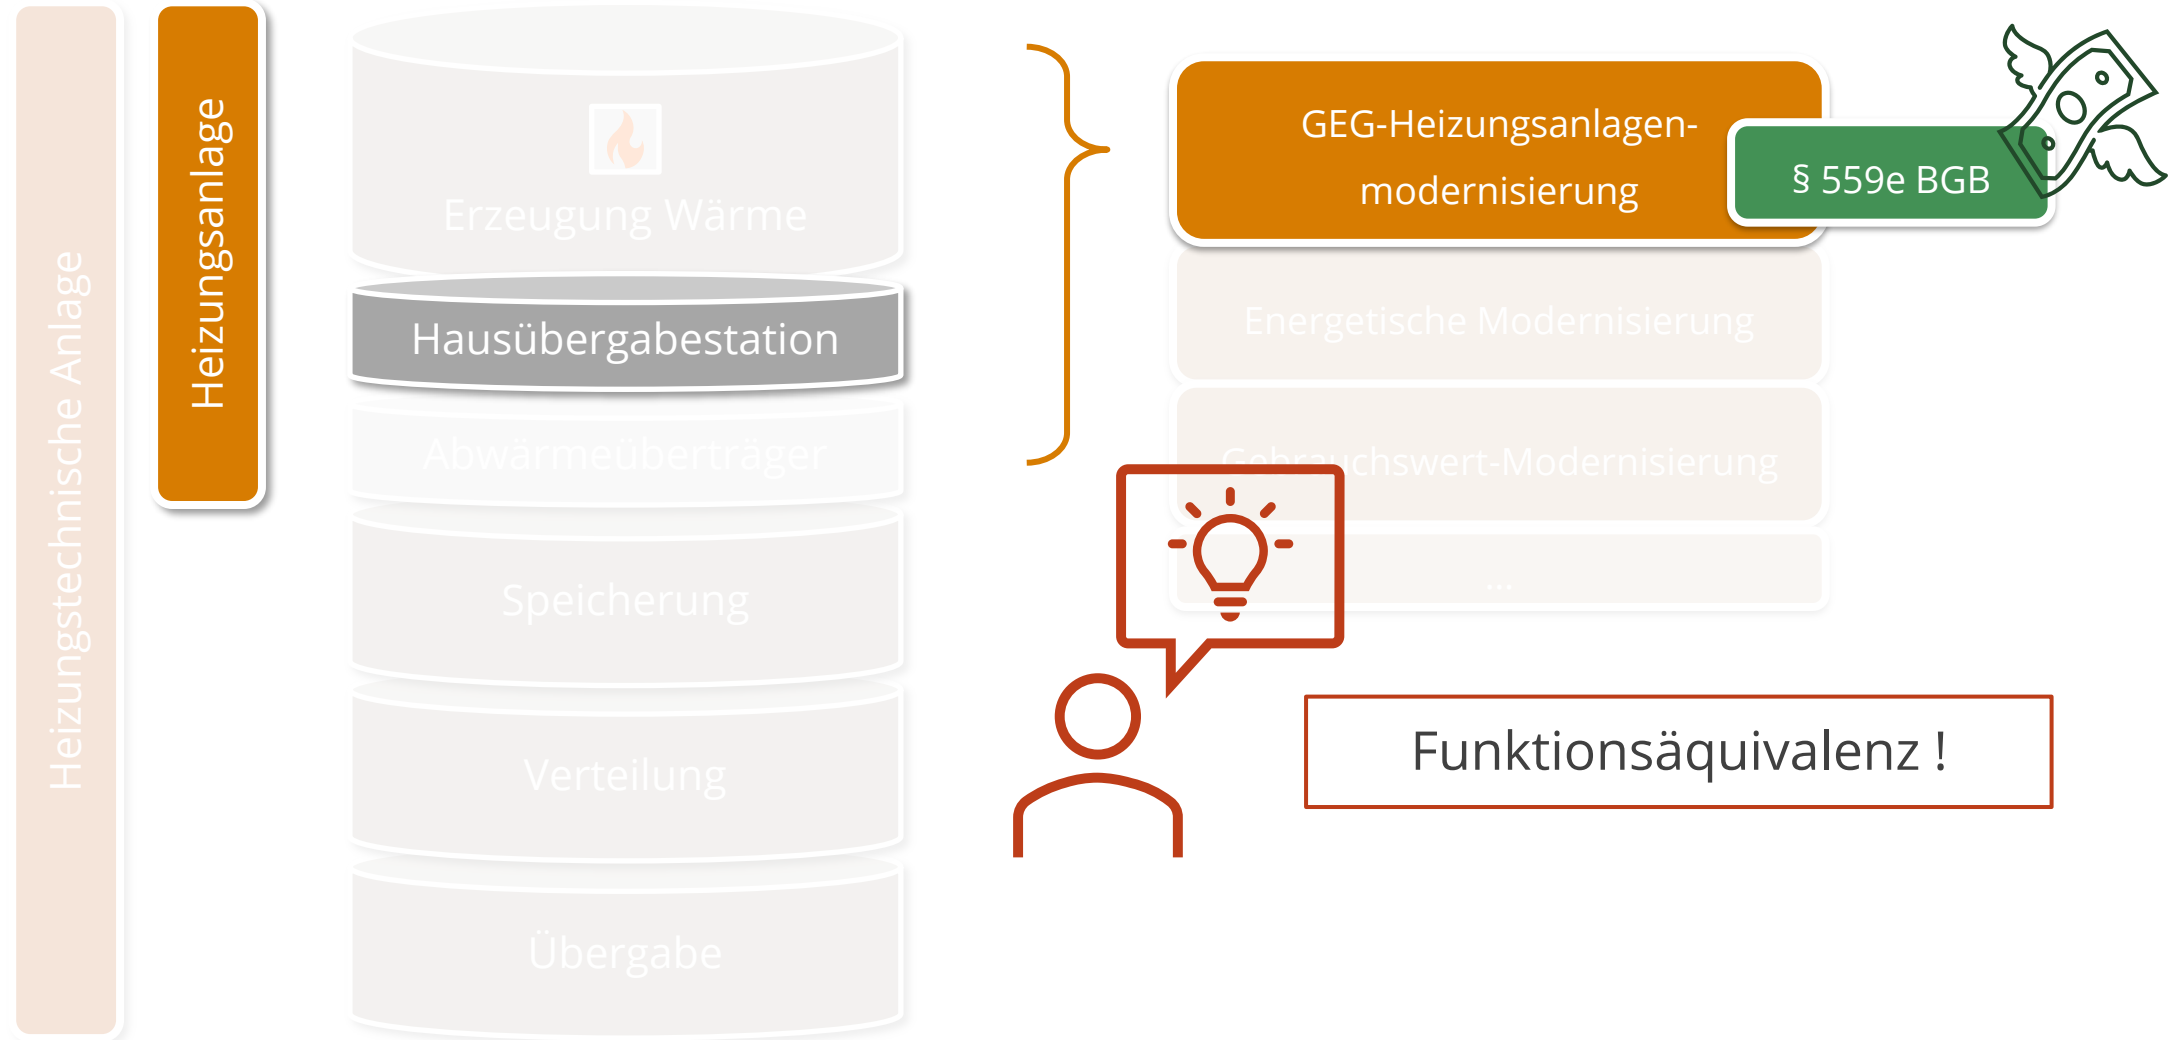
Heizungstechnische Anlage

Heizungsanlage

Erzeugung Wärme

Hausübergabestation

Abwärmeüberträger

Speicherung

Verteilung

Übergabe

GEG-Heizungsanlagen-modernisierung

§ 559e BGB

Energetische Modernisierung

Gebrauchswert-Modernisierung

...

Funktionsäquivalenz !